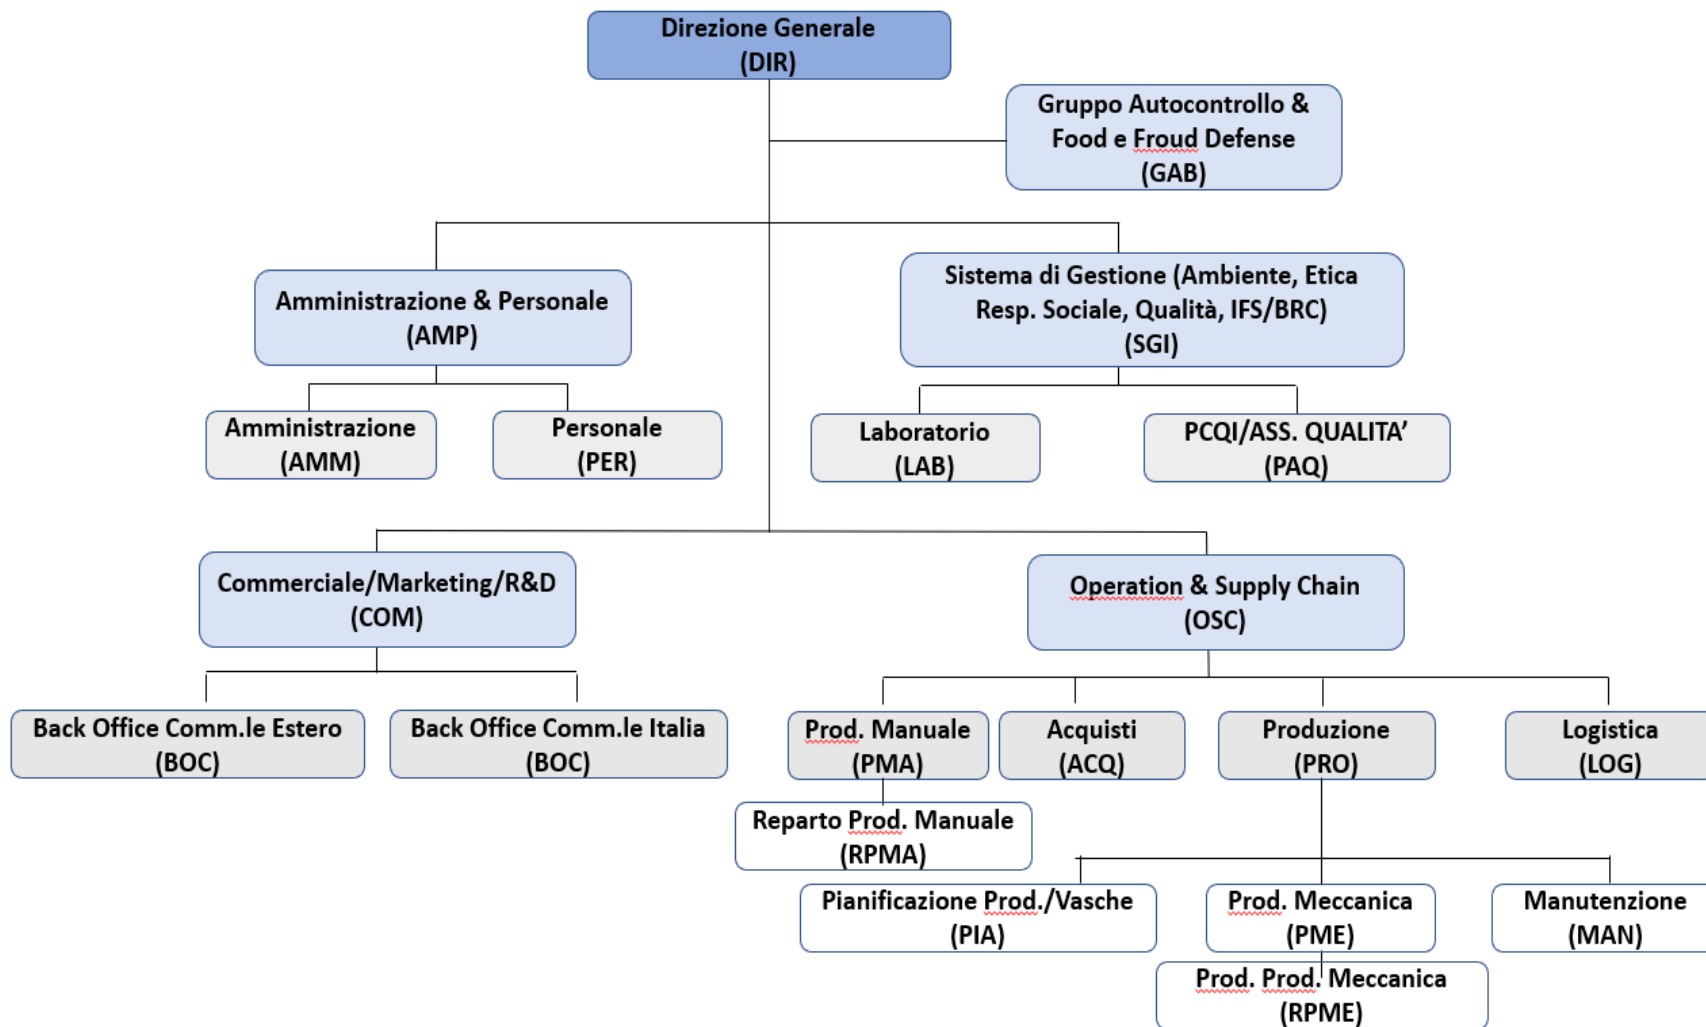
Direzione Generale
(DIR)

Gruppo Autocontrollo & Food e Froud Defense
(GAB)

Amministrazione & Personale
(AMP)

Sistema di Gestione (Ambiente, Etica Resp. Sociale, Qualità, IFS/BRC)
(SGI)

Amministrazione
(AMM)

Personale
(PER)

Laboratorio
(LAB)

PCQI/ASS. QUALITA'
(PAQ)

Commerciale/Marketing/R&D
(COM)

Operation & Supply Chain
(OSC)

Back Office Comm.le Estero
(BOC)

Back Office Comm.le Italia
(BOC)

Prod. Manuale
(PMA)

Acquisti
(ACQ)

Produzione
(PRO)

Logistica
(LOG)

Reparto Prod. Manuale
(RPMA)

Pianificazione Prod./Vasche
(PIA)

Prod. Meccanica
(PME)

Manutenzione
(MAN)

Prod. Prod. Meccanica
(RPME)